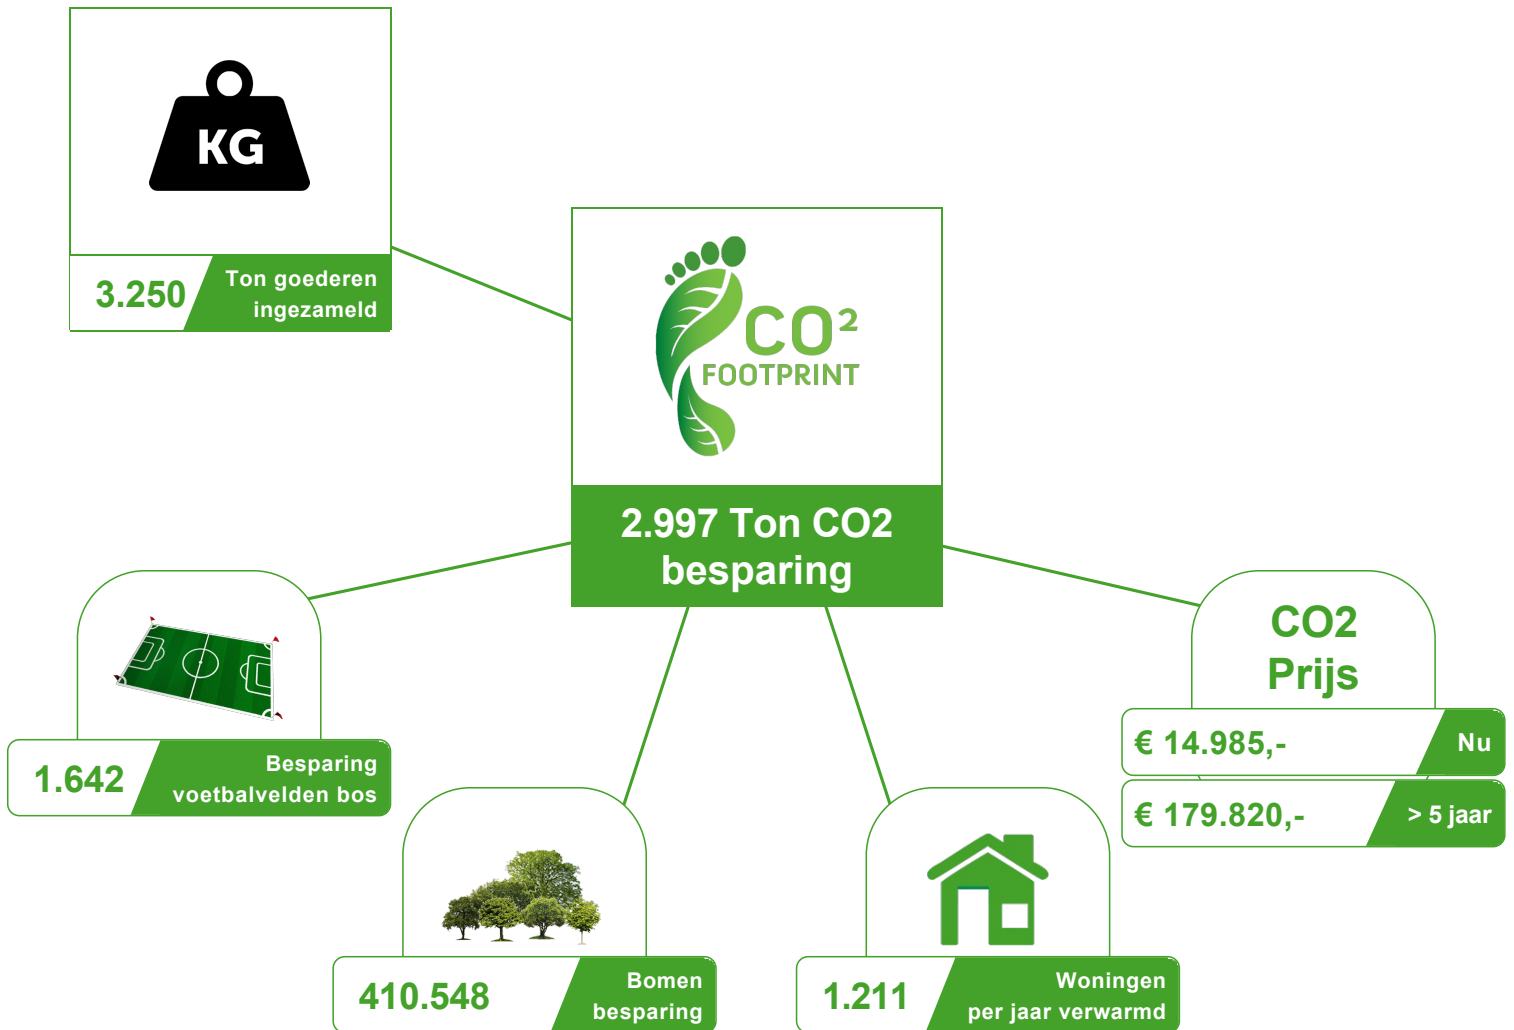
KG

3.250 Ton goederen ingezameld

CO²
FOOTPRINT

2.997 Ton CO2 besparing

1.642 Besparing voetbalvelden bos

CO2
Prijs

€ 14.985,- Nu

€ 179.820,- > 5 jaar

410.548 Bomen besparing

1.211 Woningen per jaar verwarmd